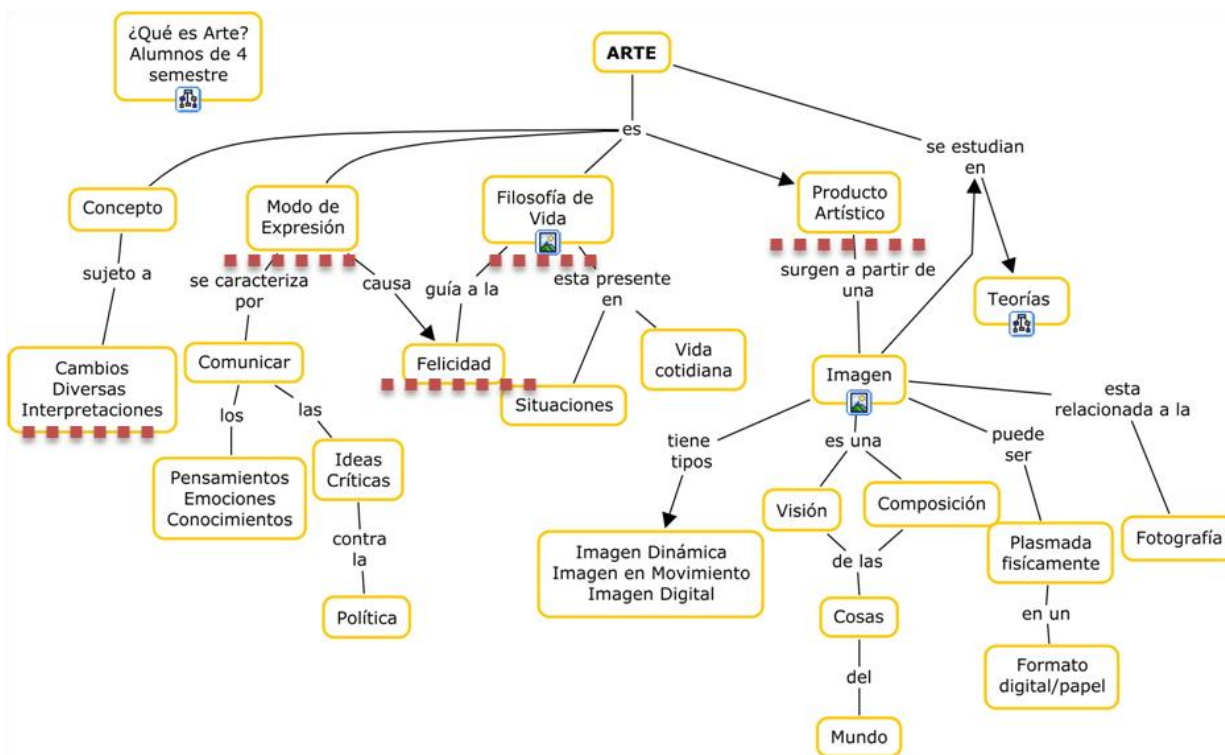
¿Qué es Arte? Alumnos de 4 semestre

ARTE

es

se estudian en

Concepto

sujeto a

Cambios Diversas Interpretaciones

Modo de Expresión

se caracteriza por

causa

Comunicar

los

las

Pensamientos Emociones Conocimientos

Ideas Críticas

contra la

Política

Filosofía de Vida

guía a la

esta presente en

Felicidad

Situaciones

Vida cotidiana

Producto Artístico

surgen a partir de una

Teorías

Imagen

tiene tipos

Imagen Dinámica Imagen en Movimiento Imagen Digital

es una

Visión

Composición

de las

Cosas

del

Mundo

puede ser

Plasmada fisícamente

en un

Formato digital/papel

esta relacionada a la

Fotografía